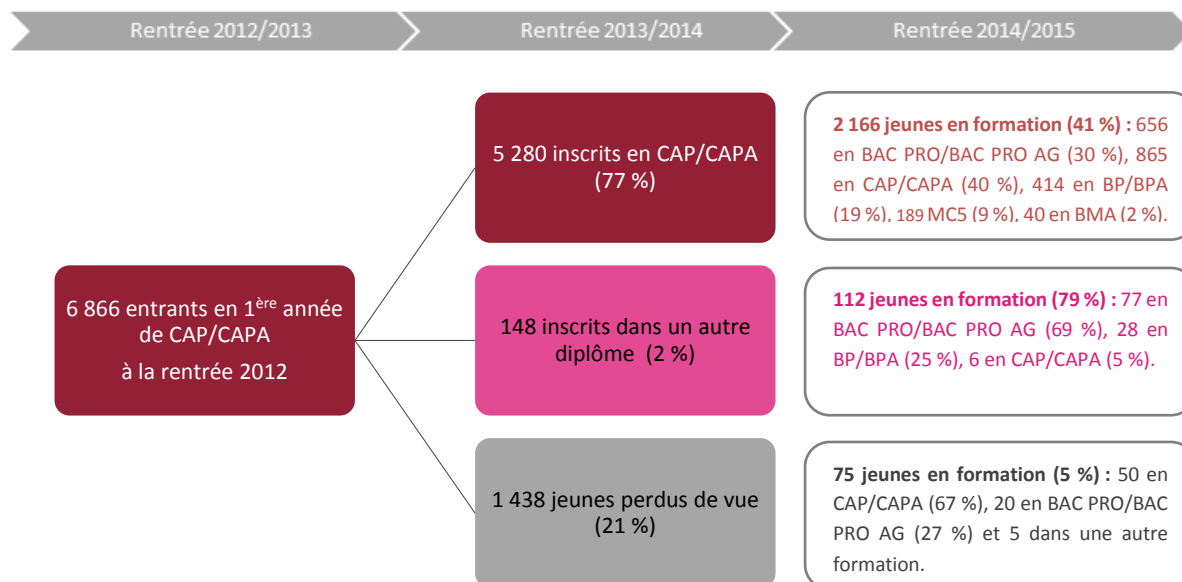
Rentrée 2012/2013

Rentrée 2013/2014

Rentrée 2014/2015

5 280 inscrits en CAP/CAPA (77 %)

2 166 jeunes en formation (41 %) : 656 en BAC PRO/BAC PRO AG (30 %), 865 en CAP/CAPA (40 %), 414 en BP/BPA (19 %), 189 MC5 (9 %), 40 en BMA (2 %).

6 866 entrants en 1$^{ère}$ année de CAP/CAPA
à la rentrée 2012

148 inscrits dans un autre diplôme (2 %)

112 jeunes en formation (79 %) : 77 en BAC PRO/BAC PRO AG (69 %), 28 en BP/BPA (25 %), 6 en CAP/CAPA (5 %).

1 438 jeunes perdus de vue (21 %)

75 jeunes en formation (5 %) : 50 en CAP/CAPA (67 %), 20 en BAC PRO/BAC PRO AG (27 %) et 5 dans une autre formation.